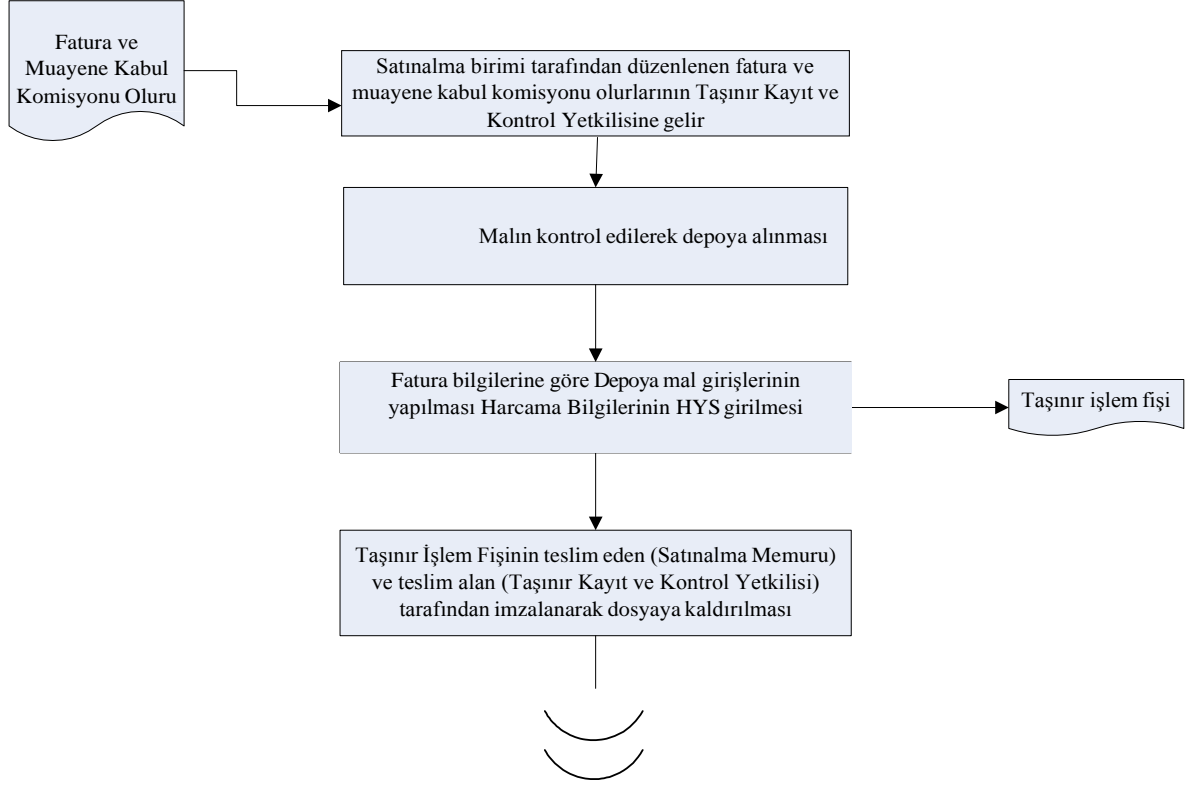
Fatura ve Muayene Kabul Komisyonu Oluru

Satınalma birimi tarafından düzenlenen fatura ve muayene kabul komisyonu olurlarının Taşınır Kayıt ve Kontrol Yetkilisine gelir

Malın kontrol edilerek depoya alınması

Fatura bilgilerine göre Depoya mal girişlerinin yapılması Harcama Bilgilerinin HYS girilmesi

Taşınır işlem fişi

Taşınır İşlem Fişinin teslim eden (Satınalma Memuru) ve teslim alan (Taşınır Kayıt ve Kontrol Yetkilisi) tarafından imzalanarak dosyaya kaldırılması